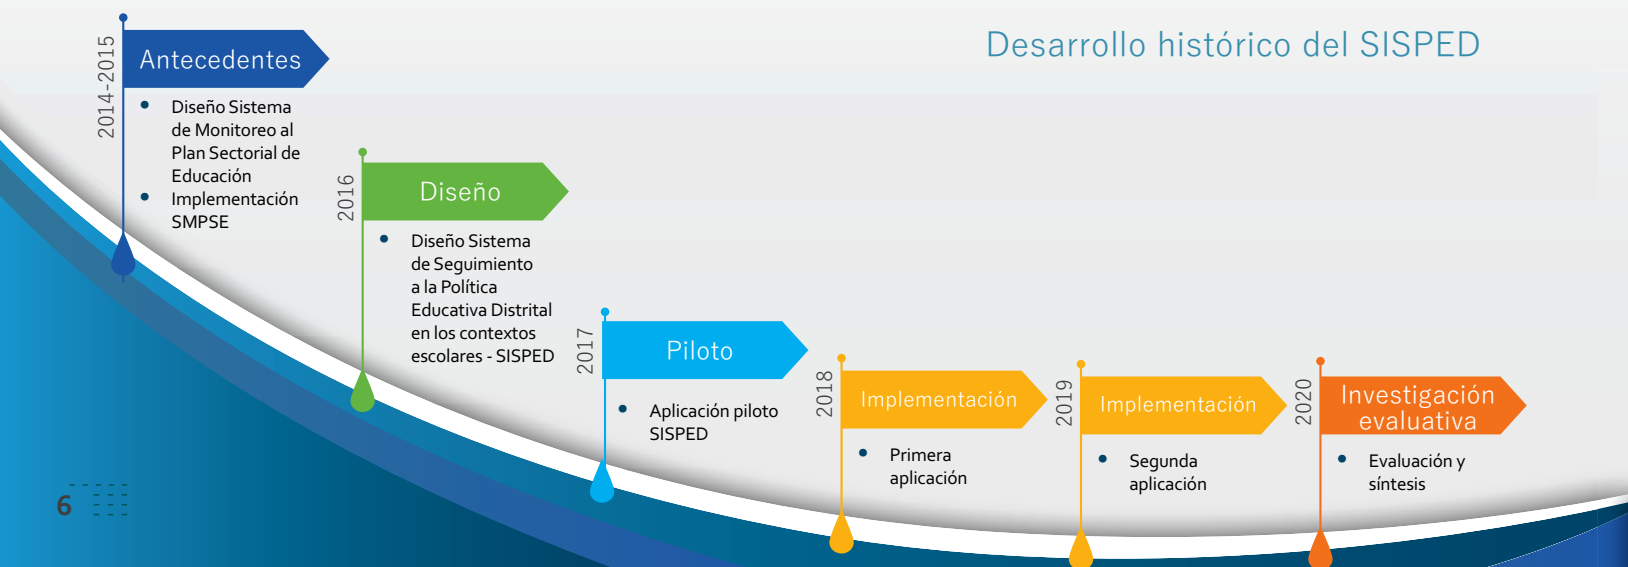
Desarrollo histórico del SISPED

2014-2015
Antecedentes
- Diseño Sistema de Monitoreo al Plan Sectorial de Educación
- Implementación SMPSE

2016
Diseño
- Diseño Sistema de Seguimiento a la Política Educativa Distrital en los contextos escolares - SISPED

2017
Piloto
- Aplicación piloto SISPED

2018
Implementación
- Primera aplicación

2019
Implementación
- Segunda aplicación

2020
Investigación evaluativa
- Evaluación y síntesis

6